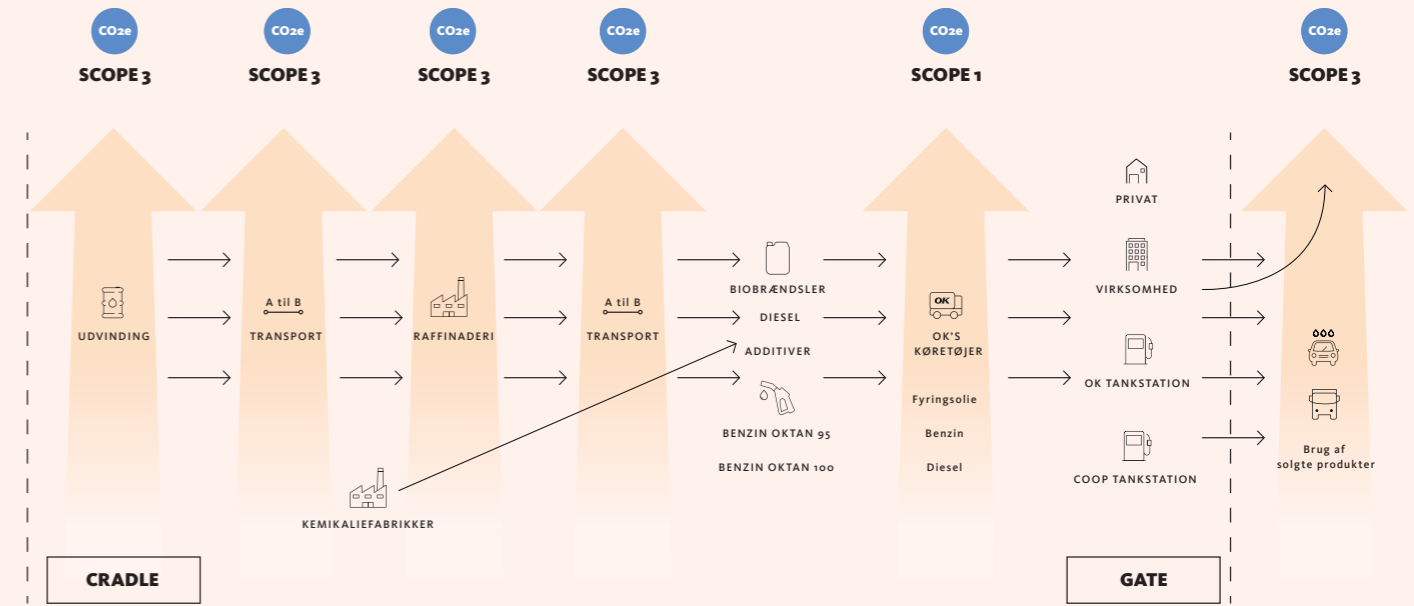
CO2e
SCOPE 3

CO2e
SCOPE 3

CO2e
SCOPE 3

CO2e
SCOPE 3

CO2e
SCOPE 1

CO2e
SCOPE 3

UDVINDING

A til B
TRANSPORT

RAFFINADERI

A til B
TRANSPORT

KEMIKALIEFABRIKKER

BIOBRÆNDSLER
DIESEL
ADDITIVER
BENZIN OKTAN 95
BENZIN OKTAN 100

OK
OK'S KØRETØJER
Fyringsolie
Benzin
Diesel

PRIVAT
VIRKSOMHED
OK TANKSTATION
COOP TANKSTATION

Brug af solgte produkter

CRADLE

GATE